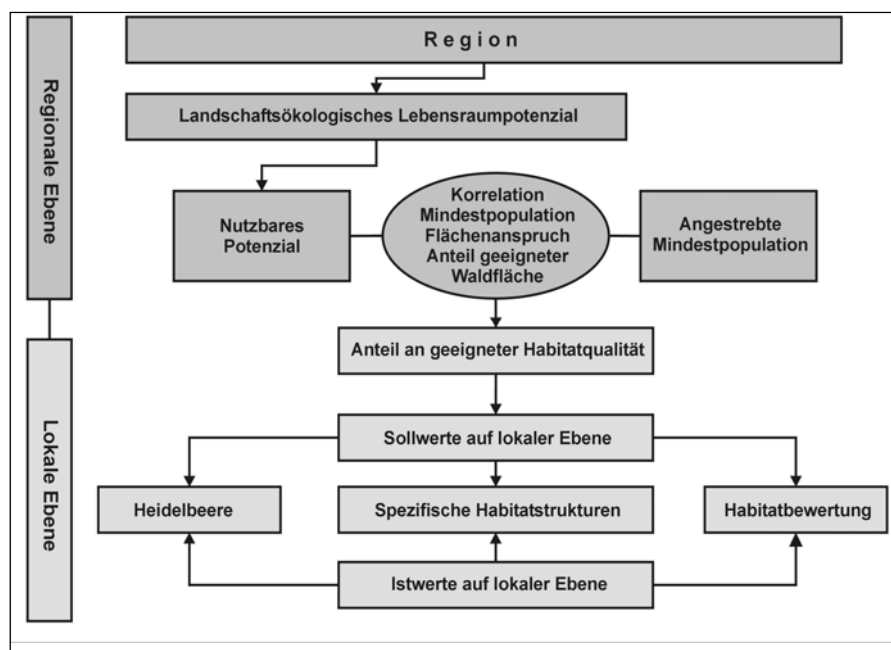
Regionale Ebene

Region

Landschaftsökologisches Lebensraumpotenzial

Nutzbares Potenzial

Korrelation Mindestpopulation Flächenanspruch Anteil geeigneter Waldfläche

Angestrebte Mindestpopulation

Anteil an geeigneter Habitatqualität

Lokale Ebene

Sollwerte auf lokaler Ebene

Heidelbeere

Spezifische Habitatstrukturen

Habitatbewertung

Istwerte auf lokaler Ebene